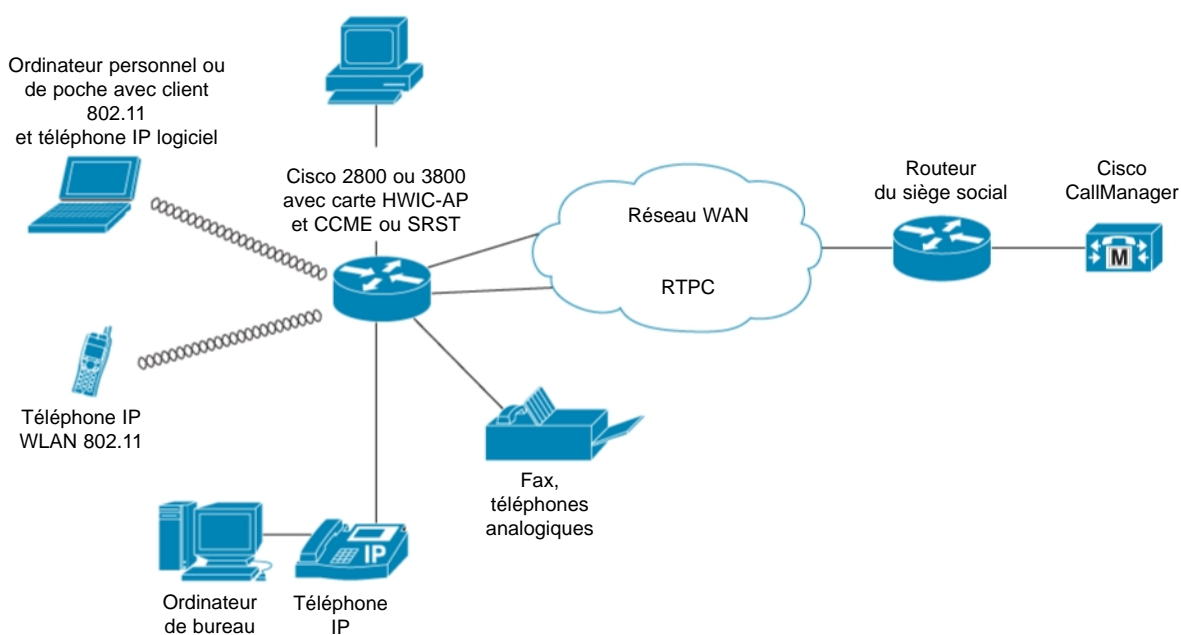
Ordinateur personnel ou de poche avec client 802.11 et téléphone IP logiciel

Cisco 2800 ou 3800 avec carte HWIC-AP et CCME ou SRST

Réseau WAN

RTPC

Routeur du siège social

Cisco CallManager

M

Téléphone IP WLAN 802.11

Fax, téléphones analogiques

IP

Ordinateur de bureau

Téléphone IP